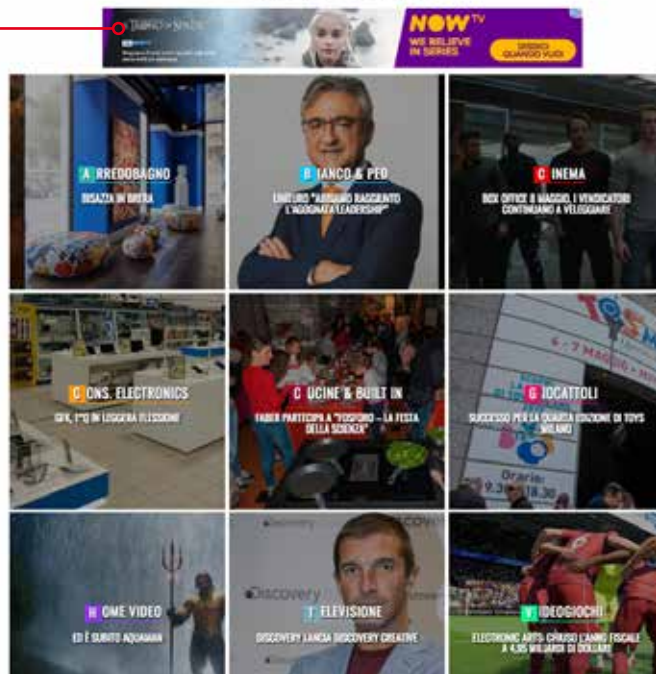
TRONO DI SPADE

NOW TV
WE BELIEVE IN SERIES
GUARDA QUANDO VUOI

A RREDOBAGNO
BISAZZA IN BRERA

B IANCO & PED
UNIEURO "ABBIAMO RAGGIUNTO L'AGOGNATA LEADERSHIP"

C INEMA
BOX OFFICE 8 MAGGIO, I VENDICATORI CONTINUANO A VELEGGIARE

C ONS. ELECTRONICS
GFK, 1°Q IN LEGGERA FLESSIONE

C UCINE & BUILT IN
FABER PARTECIPA A "FOSFORO – LA FESTA DELLA SCIENZA"

G IOCATTOLI
SUCCESSO PER LA QUARTA EDIZIONE DI TOYS MILANO

H OME VIDEO
ED È SUBITO AQUAMAN

T ELEVISIONE
DISCOVERY LANCIA DISCOVERY CREATIVE

V IDEOGIOCHI
ELECTRONIC ARTS: CHIUSO L'ANNO FISCALE A 4,95 MILIARDI DI DOLLARI